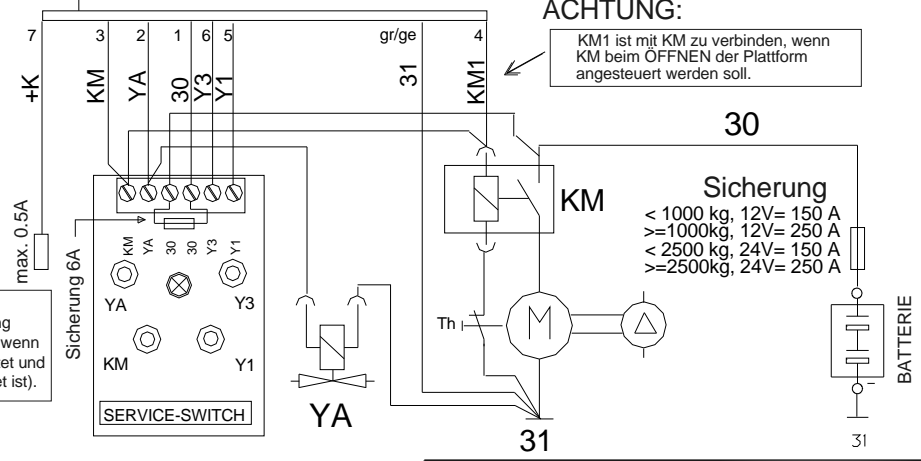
ACHTUNG:

KM1 ist mit KM zu verbinden, wenn KM beim ÖFFNEN der Plattform angesteuert werden soll.

7 3 2 1 6 5 gr/ge 4

+K KM YA 30 Y3 Y1 31 KM1

30

KM

Sicherung
< 1000 kg, 12V= 150 A
>=1000kg, 12V= 250 A
< 2500 kg, 24V= 150 A
>=2500kg, 24V= 250 A

max. 0.5A

Sicherung 6A

KM YA 30 30 Y3 Y1

YA Y3

KM Y1

SERVICE-SWITCH

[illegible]g
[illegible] wenn
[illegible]et und
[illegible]et ist).

Th

YA

31

BATTERIE

31